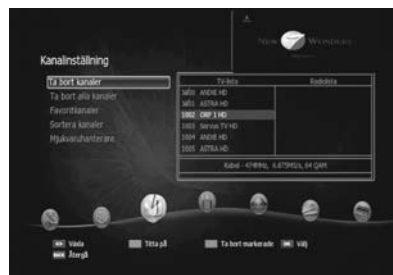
Kanalinställning

Ta bort kanaler
Ta bort alla kanaler
Favoritkanaler
Sortera kanaler
Mjukvaruhanterare

TV-lista
Radiolista

1800 ANIXE HD
1801 ASTRA HD
1802 CRP 1 HD
1803 Servus TV HD
1804 ANIXE HD
1805 ASTRA HD

Kabel - 474MHz, 6.875MS/s, 64 QAM

NEW WORLD

Växla
Titta på
Ta bort markerade
Välj
Återgå